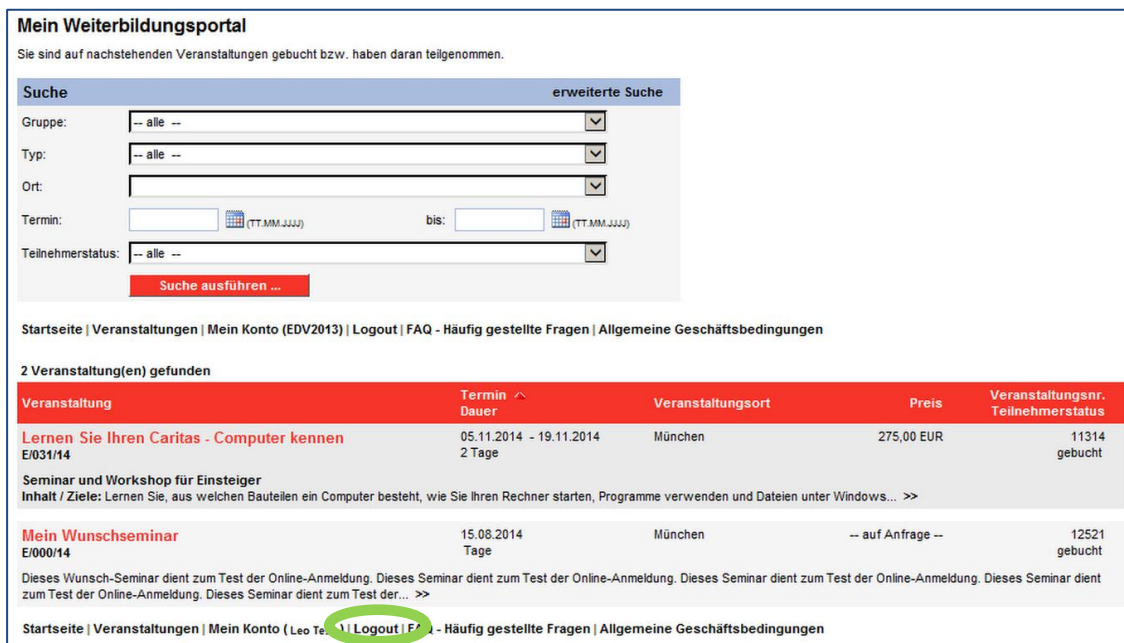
Mein Weiterbildungsportal

Sie sind auf nachstehenden Veranstaltungen gebucht bzw. haben daran teilgenommen.

Suche erweiterte Suche

Gruppe: -- alle --

Typ: -- alle --

Ort:

Termin: (TT.MM.JJJJ) bis: (TT.MM.JJJJ)

Teilnehmerstatus: -- alle --

Suche ausführen ...

Startseite | Veranstaltungen | Mein Konto (EDV2013) | Logout | FAQ - Häufig gestellte Fragen | Allgemeine Geschäftsbedingungen

2 Veranstaltung(en) gefunden

| Veranstaltung | Termin Dauer | Veranstaltungsort | Preis | Veranstaltungsnr. Teilnehmerstatus |
|---|---|---|---|---|
| Lernen Sie Ihren Caritas - Computer kennen E/031/14 | 05.11.2014 - 19.11.2014 2 Tage | München | 275,00 EUR | 11314 gebucht |
| Mein Wunschseminar E/000/14 | 15.08.2014 Tage | München | -- auf Anfrage -- | 12521 gebucht |

Seminar und Workshop für Einsteiger
Inhalt / Ziele: Lernen Sie, aus welchen Bauteilen ein Computer besteht, wie Sie Ihren Rechner starten, Programme verwenden und Dateien unter Windows... >>

Dieses Wunsch-Seminar dient zum Test der Online-Anmeldung. Dieses Seminar dient zum Test der Online-Anmeldung. Dieses Seminar dient zum Test der Online-Anmeldung. Dieses Seminar dient zum Test der Online-Anmeldung. Dieses Seminar dient zum Test der... >>

Startseite | Veranstaltungen | Mein Konto ( Leo Te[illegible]) | Logout | FA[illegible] - Häufig gestellte Fragen | Allgemeine Geschäftsbedingungen